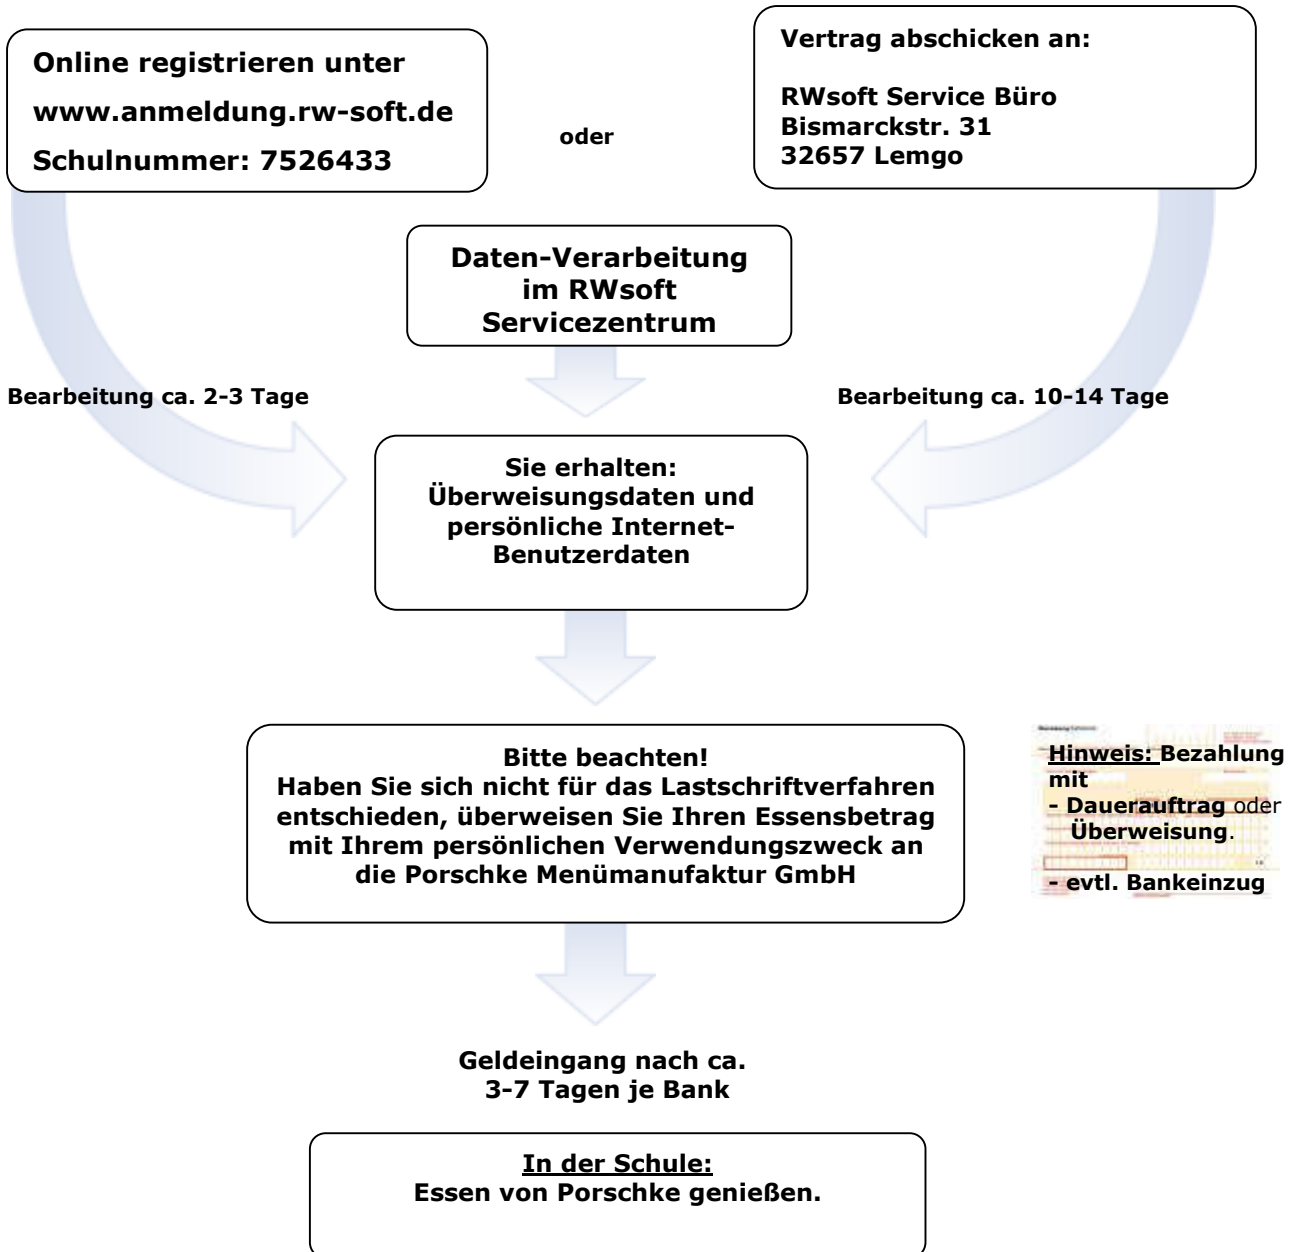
Online registrieren unter
www.anmeldung.rw-soft.de
Schulnummer: 7526433

oder

Vertrag abschicken an:

RWsoft Service Büro
Bismarckstr. 31
32657 Lemgo

Daten-Verarbeitung im RWsoft Servicezentrum

Bearbeitung ca. 2-3 Tage

Bearbeitung ca. 10-14 Tage

Sie erhalten: Überweisungsdaten und persönliche Internet-Benutzerdaten

Bitte beachten!
Haben Sie sich nicht für das Lastschriftverfahren entschieden, überweisen Sie Ihren Essensbetrag mit Ihrem persönlichen Verwendungszweck an die Porschke Menümanufaktur GmbH

Hinweis: Bezahlung mit
- Dauerauftrag oder Überweisung.
- evtl. Bankeinzug

Geldeingang nach ca. 3-7 Tagen je Bank

In der Schule:
Essen von Porschke genießen.